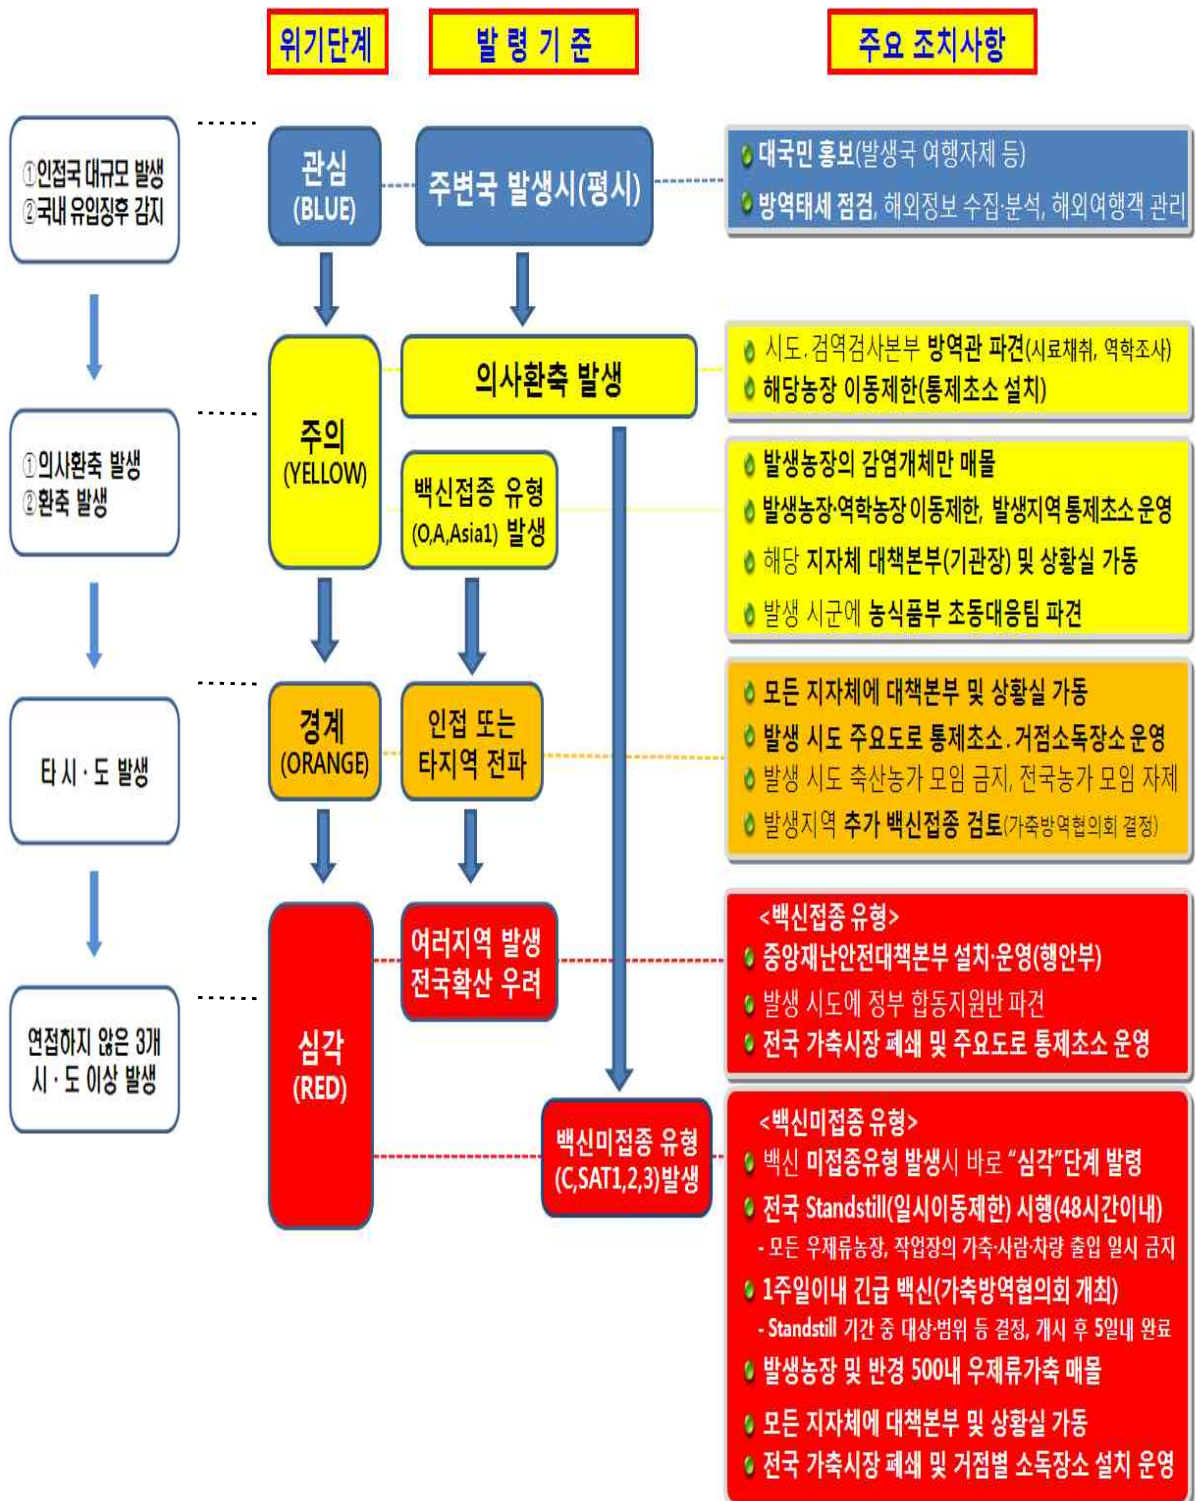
위기단계

발 령 기 준

주요 조치사항

①인접국 대규모 발생
②국내 유입징후 감지

관심
(BLUE)

주변국 발생시(평시)

대국민 홍보(발생국 여행자제 등)
방역태세 점검, 해외정보 수집·분석, 해외여행객 관리

①의사환축 발생
②환축 발생

주의
(YELLOW)

의사환축 발생

시도. 검역검사본부 방역관 파견(시료채취, 역학조사)
해당농장 이동제한(통제초소 설치)

백신접종 유형
(O,A,Asia1) 발생

발생농장의 감염개체만 매몰
발생농장·역학농장 이동제한, 발생지역 통제초소 운영
해당 지자체 대책본부(기관장) 및 상황실 가동
발생 시군에 농식품부 초동대응팀 파견

타 시 · 도 발생

경계
(ORANGE)

인접 또는
타지역 전파

모든 지자체에 대책본부 및 상황실 가동
발생 시도 주요도로 통제초소. 거점소독장소 운영
발생 시도 축산농가 모임 금지, 전국농가 모임 자제
발생지역 추가 백신접종 검토(가축방역협의회 결정)

연접하지 않은 3개
시 · 도 이상 발생

심각
(RED)

여러지역 발생
전국확산 우려

<백신접종 유형>
중앙재난안전대책본부 설치·운영(행안부)
발생 시도에 정부 합동지원반 파견
전국 가축시장 폐쇄 및 주요도로 통제초소 운영

백신미접종 유형
(C,SAT1,2,3)발생

<백신미접종 유형>
백신 미접종유형 발생시 바로 "심각"단계 발령
전국 Standstill(일시이동제한) 시행(48시간이내)
- 모든 우제류농장, 작업장의 가축·사람·차량 출입 일시 금지
1주일이내 긴급 백신(가축방역협의회 개최)
- Standstill 기간 중 대상·범위 등 결정, 개시 후 5일내 완료
발생농장 및 반경 500내 우제류가축 매몰
모든 지자체에 대책본부 및 상황실 가동
전국 가축시장 폐쇄 및 거점별 소독장소 설치 운영